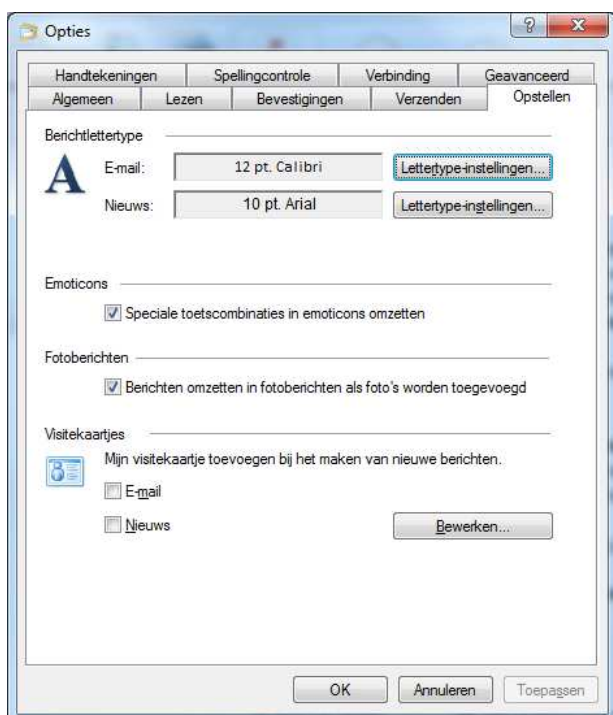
Opties

?

Handtekeningen Spellingcontrole Verbinding Geavanceerd

Algemeen Lezen Bevestigingen Verzenden Opstellen

Berichtlettertype

A

E-mail: 12 pt. Calibri Lettertype-instellingen...

Nieuws: 10 pt. Arial Lettertype-instellingen...

Emoticons

Speciale toetscombinaties in emoticons omzetten

Fotoberichten

Berichten omzetten in fotoberichten als foto's worden toegevoegd

Visitekaartjes

Mijn visitekaartje toevoegen bij het maken van nieuwe berichten.

E-mail

Nieuws

Bewerken...

OK Annuleren Toepassen